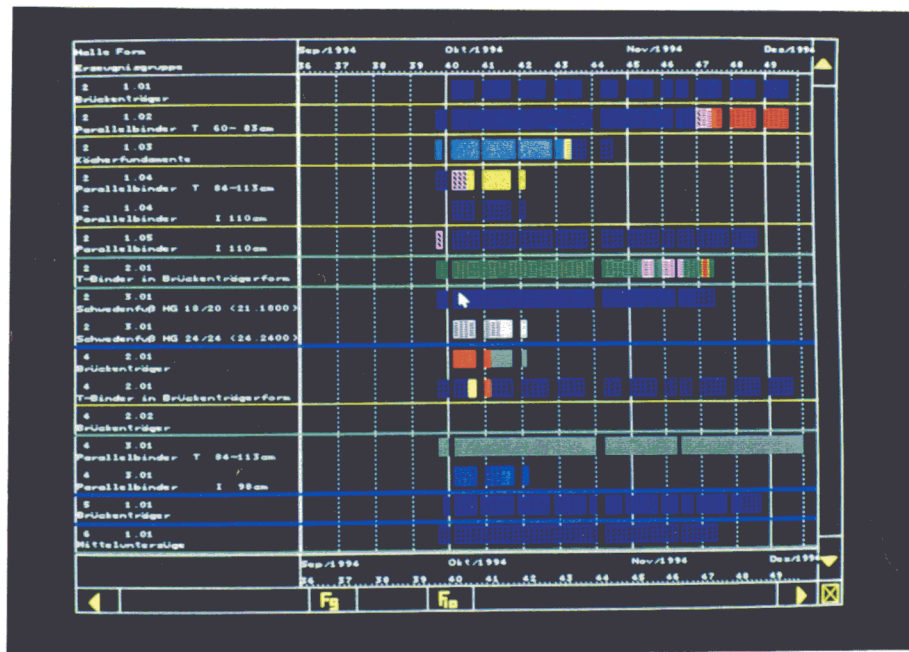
Halle Form
Erzeugnisgruppe

Sep/1994 Okt/1994 Nov/1994 Dez/1994
36 37 38 39 40 41 42 43 44 45 46 47 48 49

2 1.01
Brückenträger

2 1.02
Parallelbinder T 60- 83cm

2 1.03
Köcherfundamente

2 1.04
Parallelbinder T 84-113cm

2 1.04
Parallelbinder I 110cm

2 1.05
Parallelbinder I 110cm

2 2.01
T-Binder in Brückenträgerform

2 3.01
Schwedenfuß HG 18/20 (21.1800)

2 3.01
Schwedenfuß HG 24/24 (24.2400)

4 2.01
Brückenträger

4 2.01
T-Binder in Brückenträgerform

4 2.02
Brückenträger

4 3.01
Parallelbinder T 84-113cm

4 3.01
Parallelbinder I 98cm

5 1.01
Brückenträger

6 1.01
Mittelunterzüge

Sep/1994 Okt/1994 Nov/1994 Dez/1994
36 37 38 39 40 41 42 43 44 45 46 47 48 49

F9 F10